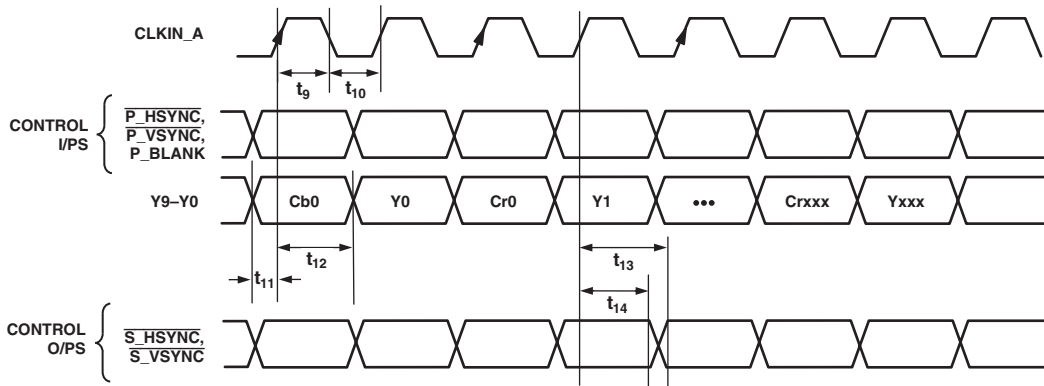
CLKIN_A

$t_9$ $t_{10}$

CONTROL I/PS

$\overline{P\_HSYNC}$, $\overline{P\_VSYNC}$, $\overline{P\_BLANK}$

Y9–Y0

Cb0 Y0 Cr0 Y1 ••• Crxxx Yxxx

$t_{12}$ $t_{13}$

$t_{11}$

$t_{14}$

CONTROL O/PS

$\overline{S\_HSYNC}$, $\overline{S\_VSYNC}$